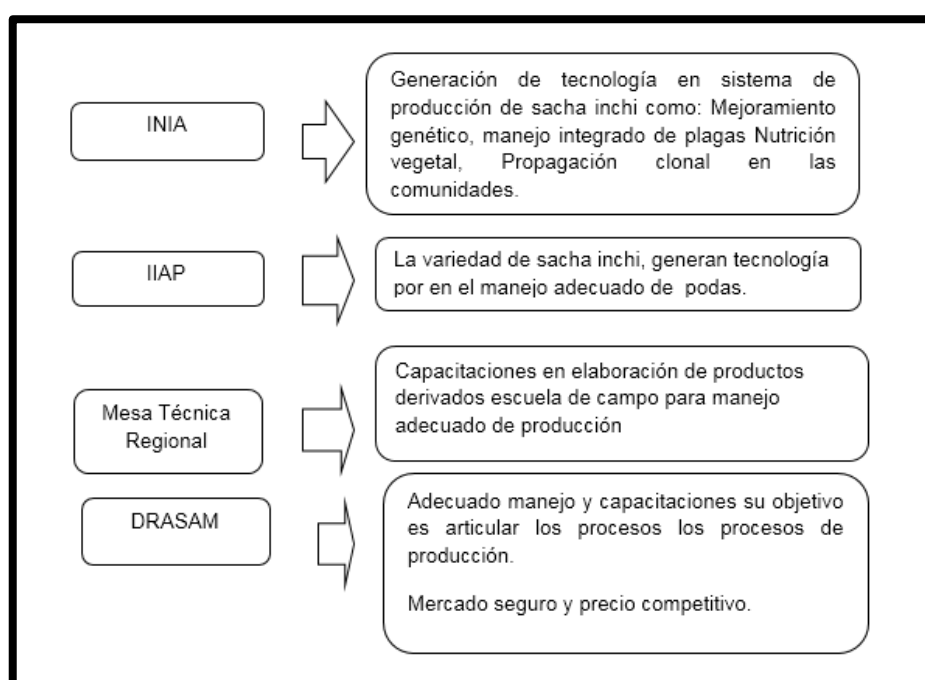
INIA

Generación de tecnología en sistema de producción de sacha inchi como: Mejoramiento genético, manejo integrado de plagas Nutrición vegetal, Propagación clonal en las comunidades.

IIAP

La variedad de sacha inchi, generan tecnología por en el manejo adecuado de podas.

Mesa Técnica Regional

Capacitaciones en elaboración de productos derivados escuela de campo para manejo adecuado de producción

DRASAM

Adecuado manejo y capacitaciones su objetivo es articular los procesos los procesos de producción.

Mercado seguro y precio competitivo.